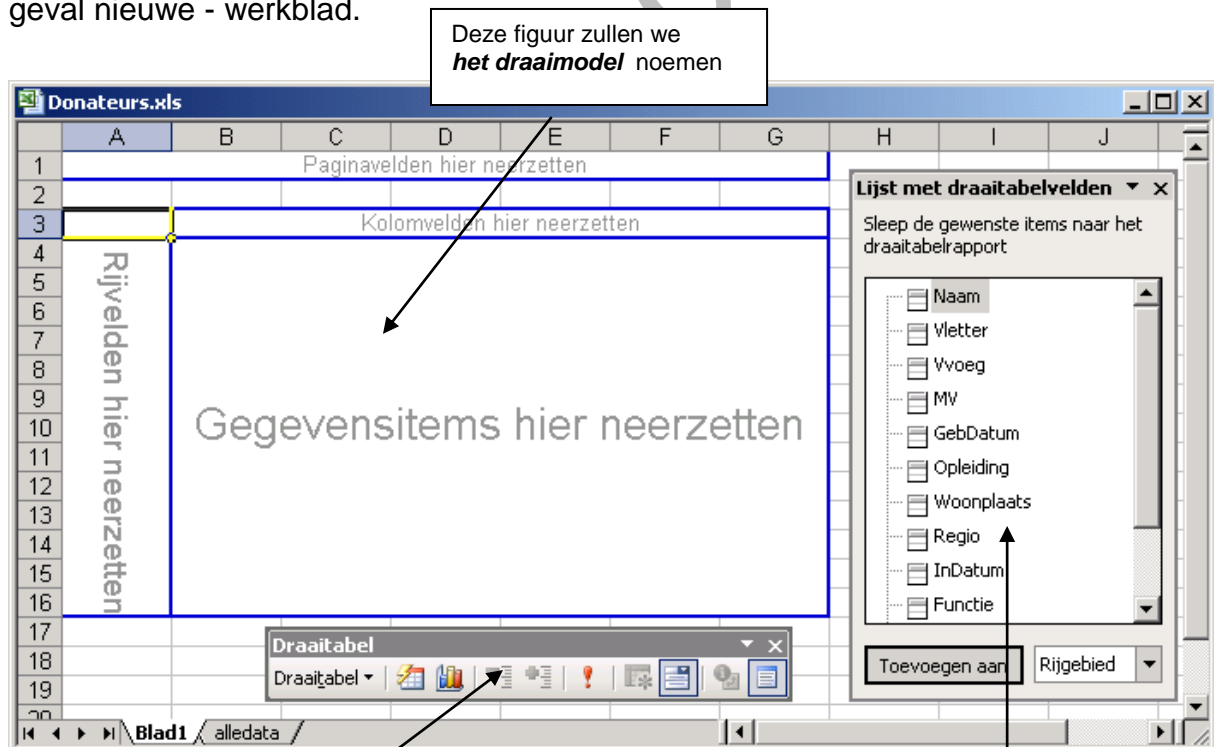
geval nieuwe - werkblad.

Deze figuur zullen we ***het draaimodel*** noemen

Donateurs.xls

| | A | B | C | D | E | F | G | H | I | J |
|---|---|---|---|---|---|---|---|---|---|---|
| 1 | | | | | | | | | | |
| 2 | | | | | | | | | | |
| 3 | | | | | | | | | | |
| 4 | | | | | | | | | | |
| 5 | | | | | | | | | | |
| 6 | | | | | | | | | | |
| 7 | | | | | | | | | | |
| 8 | | | | | | | | | | |
| 9 | | | | | | | | | | |
| 10 | | | | | | | | | | |
| 11 | | | | | | | | | | |
| 12 | | | | | | | | | | |
| 13 | | | | | | | | | | |
| 14 | | | | | | | | | | |
| 15 | | | | | | | | | | |
| 16 | | | | | | | | | | |
| 17 | | | | | | | | | | |
| 18 | | | | | | | | | | |
| 19 | | | | | | | | | | |

Paginavelden hier neerzetten

Kolomvelden hier neerzetten

Rijvelden hier neerzetten

Gegevensitems hier neerzetten

Lijst met draaitabelvelden

Sleep de gewenste items naar het draaitabelrapport

Naam
Vletter
Vvoeg
MV
GebDatum
Opleiding
Woonplaats
Regio
InDatum
Functie

Toevoegen aan
Rijgebied

Draaitabel
Draaitabel

Blad1
alledata